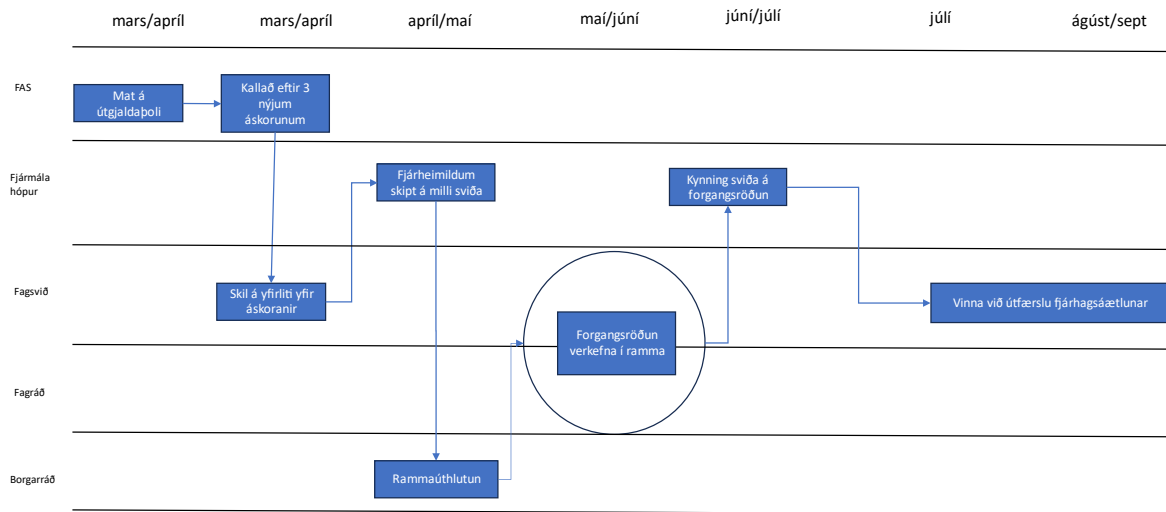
mars/apríl mars/apríl apríl/maí maí/júní júní/júlí júlí ágúst/sept

FAS

Mat á útgjaldaþoli

Kallað eftir 3 nýjum áskorunum

Fjármála hópur

Fjárheimildum skipt á milli sviða

Kynning sviða á forgangsröðun

Fagsvið

Skil á yfirliti yfir áskoranir

Forgangsröðun verkefna í ramma

Vinna við útfærslu fjárhagsáætlunar

Fagráð

Borgarráð

Rammaúthlutun